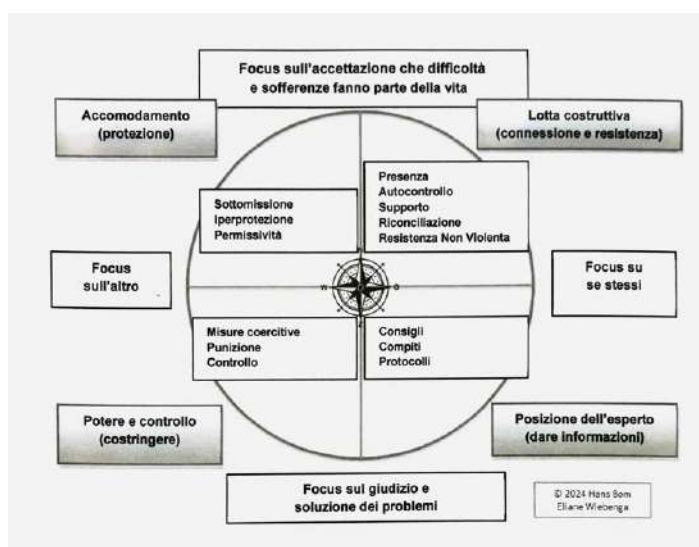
Focus sull'accettazione che difficoltà e sofferenze fanno parte della vita

Accomodamento (protezione)

Lotta costruttiva (connessione e resistenza)

Sottomissione
Iperprotezione
Permissività

Presenza
Autocontrollo
Supporto
Riconciliazione
Resistenza Non Violenta

Focus sull'altro

W

O

Focus su se stessi

Misure coercitive
Punizione
Controllo

Consigli
Compiti
Protocolli

Potere e controllo (costringere)

Posizione dell'esperto (dare informazioni)

Focus sul giudizio e soluzione dei problemi

© 2024 Hans Bom
Eliane Wiebenga